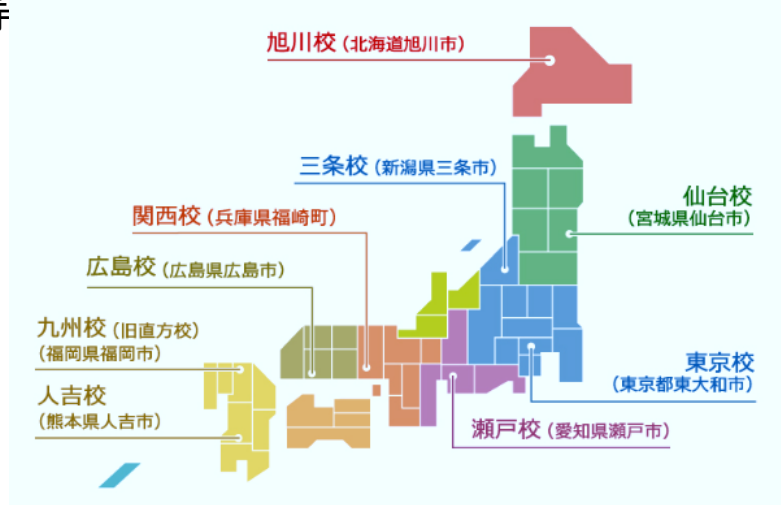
旭川校（北海道旭川市）

三条校（新潟県三条市）

仙台校（宮城県仙台市）

関西校（兵庫県福崎町）

広島校（広島県広島市）

九州校（旧直方校）（福岡県福岡市）

人吉校（熊本県人吉市）

東京校（東京都東大和市）

瀬戸校（愛知県瀬戸市）